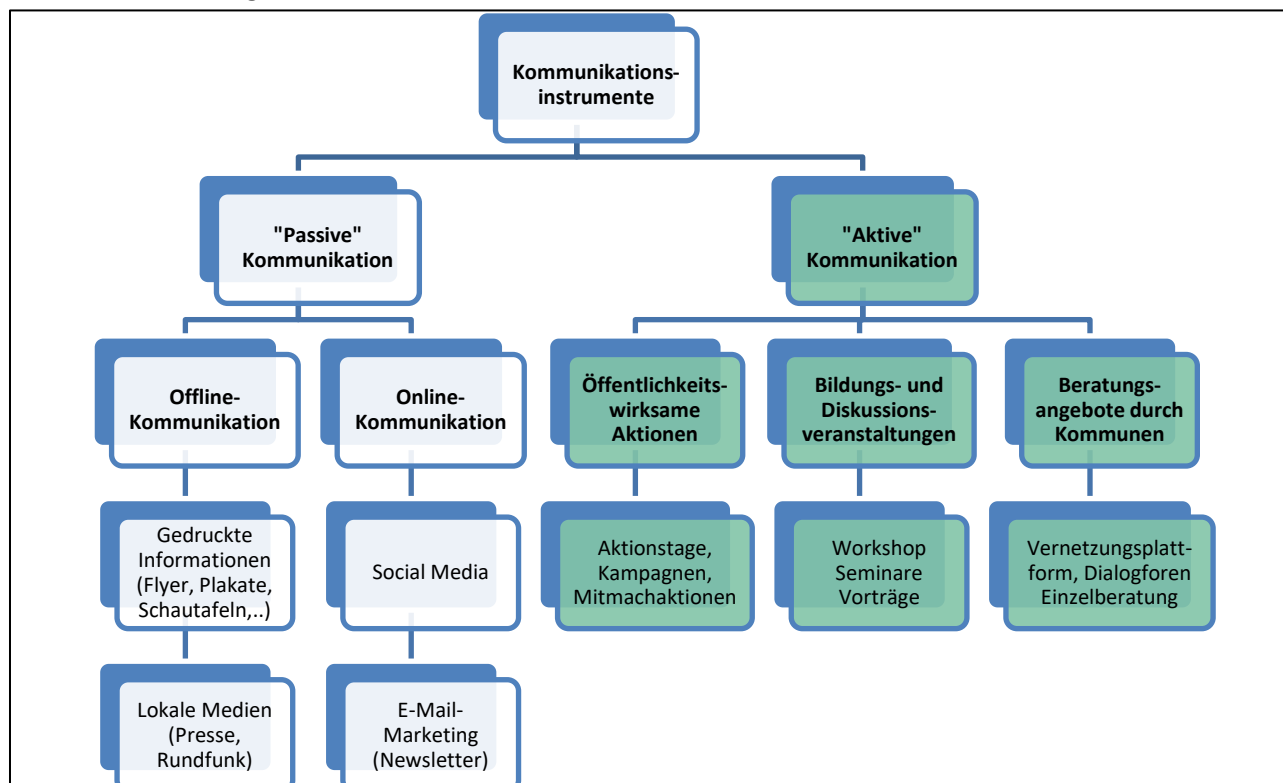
Kommunikationsinstrumente

"Passive" Kommunikation

"Aktive" Kommunikation

Offline-Kommunikation

Online-Kommunikation

Öffentlichkeitswirksame Aktionen

Bildungs- und Diskussionsveranstaltungen

Beratungsangebote durch Kommunen

Gedruckte Informationen (Flyer, Plakate, Schautafeln,..)

Social Media

Aktionstage, Kampagnen, Mitmachaktionen

Workshop Seminare Vorträge

Vernetzungsplattform, Dialogforen Einzelberatung

Lokale Medien (Presse, Rundfunk)

E-Mail-Marketing (Newsletter)